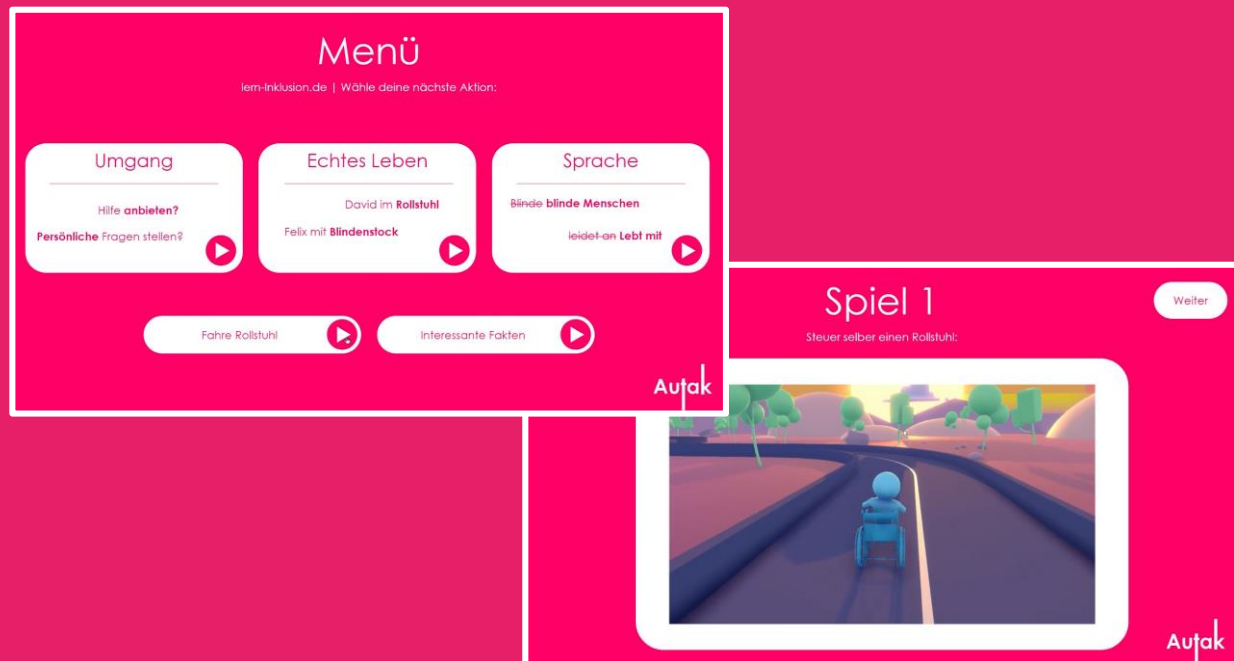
Menü

lern-inklusion.de | Wähle deine nächste Aktion:

Umgang

Hilfe **anbieten?**

**Persönliche** Fragen stellen?

Echtes Leben

David im **Rollstuhl**

Felix mit **Blindenstock**

Sprache

~~Blinde~~ **blinde Menschen**

~~leidet an~~ **Lebt mit**

Fahre Rollstuhl

Interessante Fakten

Autak

Spiel 1

Weiter

Steuer selber einen Rollstuhl:

Autak